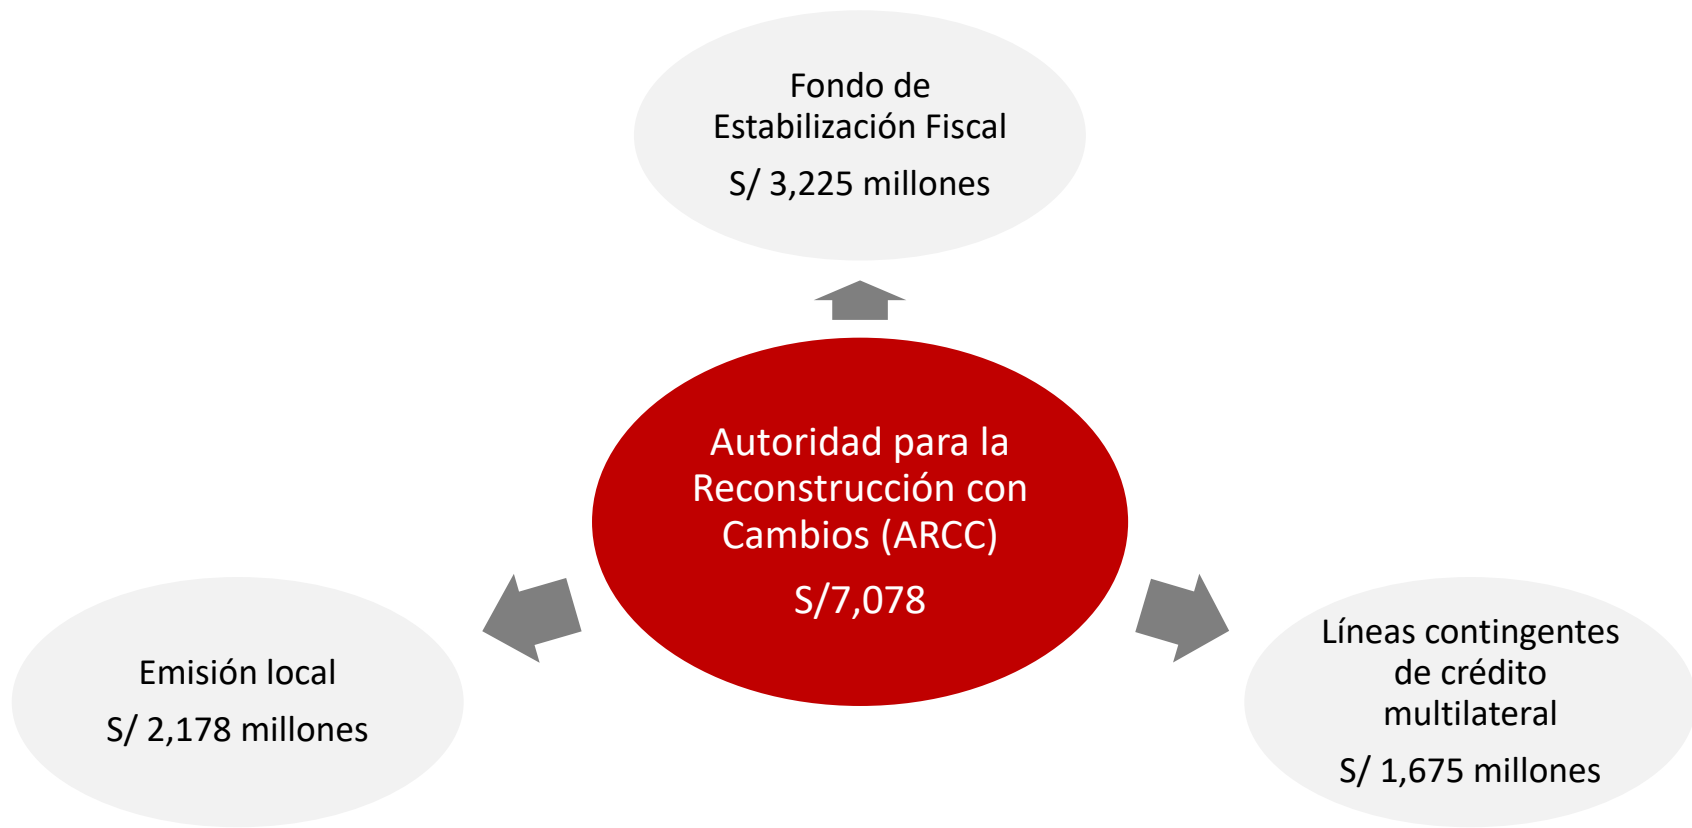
Fondo de Estabilización Fiscal

S/ 3,225 millones

Autoridad para la Reconstrucción con Cambios (ARCC)

S/7,078

Emisión local

S/ 2,178 millones

Líneas contingentes de crédito multilateral

S/ 1,675 millones